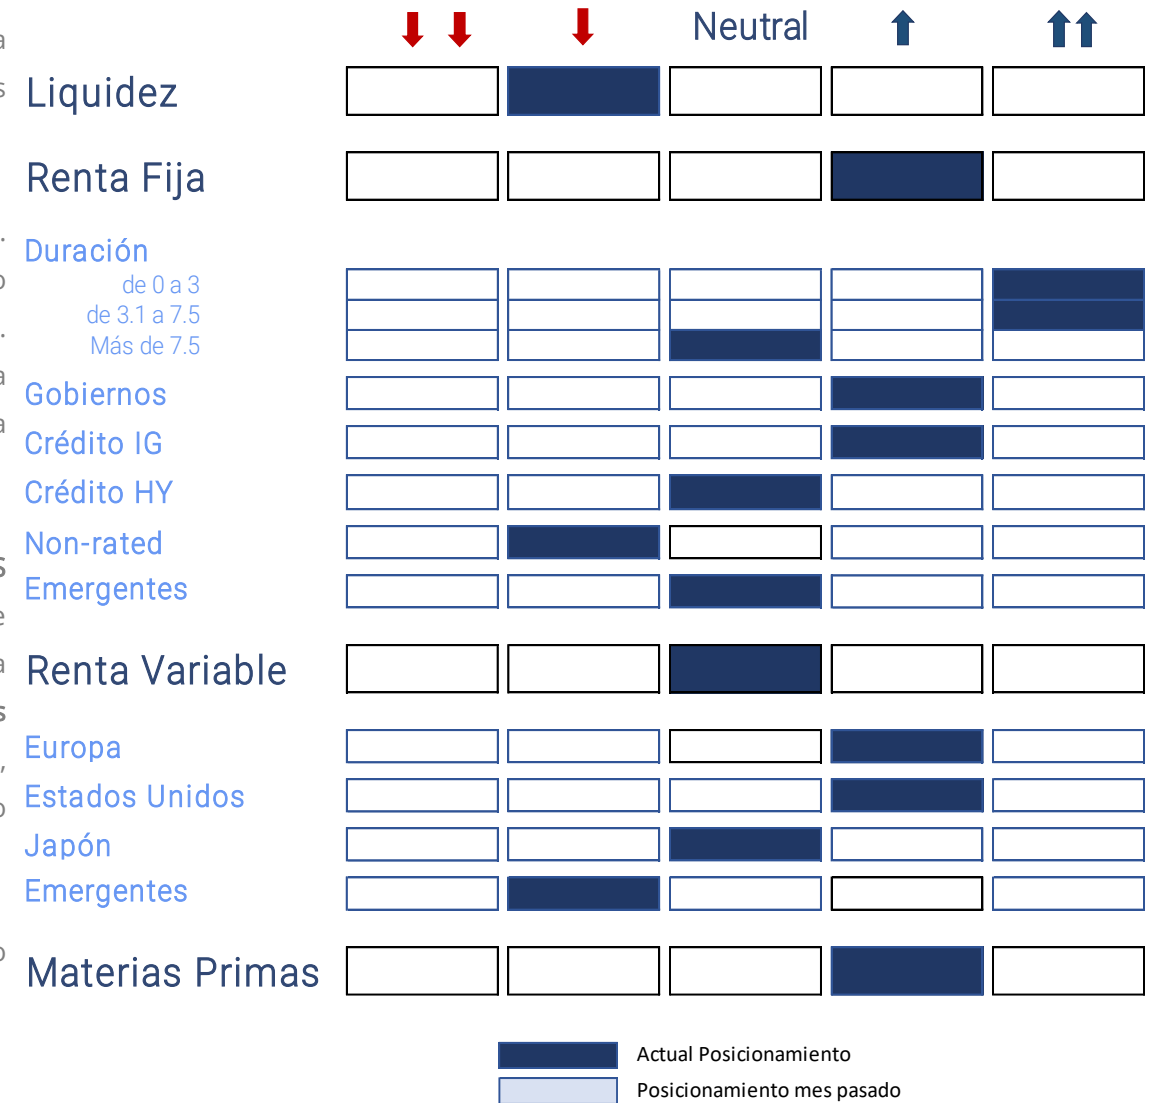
| | ⬇⬇ | ⬇ | Neutral | ⬆ | ⬆⬆ |
|---|---|---|---|---|---|
| Liquidez | | ■ | | | |
| Renta Fija | | | | ■ | |
| Duración | | | | | |
| de 0 a 3 | | | | | ■ |
| de 3.1 a 7.5 | | | | | ■ |
| Más de 7.5 | | | ■ | | |
| Gobiernos | | | | ■ | |
| Crédito IG | | | | ■ | |
| Crédito HY | | | ■ | | |
| Non-rated | | ■ | | | |
| Emergentes | | | ■ | | |
| Renta Variable | | | ■ | | |
| Europa | | | | ■ | |
| Estados Unidos | | | | ■ | |
| Japón | | | ■ | | |
| Emergentes | | ■ | | | |
| Materias Primas | | | | ■ | |

Actual Posicionamiento
Posicionamiento mes pasado